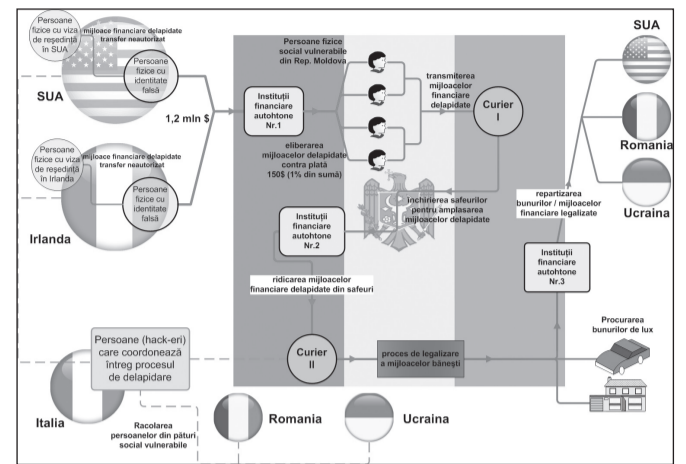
Persoane fizice cu viza de reşedinţă în SUA

mijloace financiare delapidate transfer neautorizat

Persoane fizice cu identitate falsă

SUA

1,2 mln $

Persoane fizice cu viza de reşedinţă în Irlanda

mijloace financiare delapidate transfer neautorizat

Persoane fizice cu identitate falsă

Irlanda

Persoane fizice social vulnerabile din Rep. Moldova

Instituţii financiare autohtone Nr.1

transmiterea mijloacelor financiare delapidate

Curier I

eliberarea mijloacelor delapidate contra plată 150$ (1% din sumă)

Instituţii financiare autohtone Nr.2

închirierea safeurilor pentru amplasarea mijloacelor delapidate

ridicarea mijloacelor financiare delapidate din safeuri

SUA

Romania

Ucraina

repartizarea bunurilor / mijloacelor financiare legalizate

Instituţii financiare autohtone Nr.3

Persoane (hack-eri) care coordonează întreg procesul de delapidare

Curier II

proces de legalizare a mijloacelor băneşti

Procurarea bunurilor de lux

Italia

Racolarea persoanelor din pături social vulnerabile

Romania

Ucraina